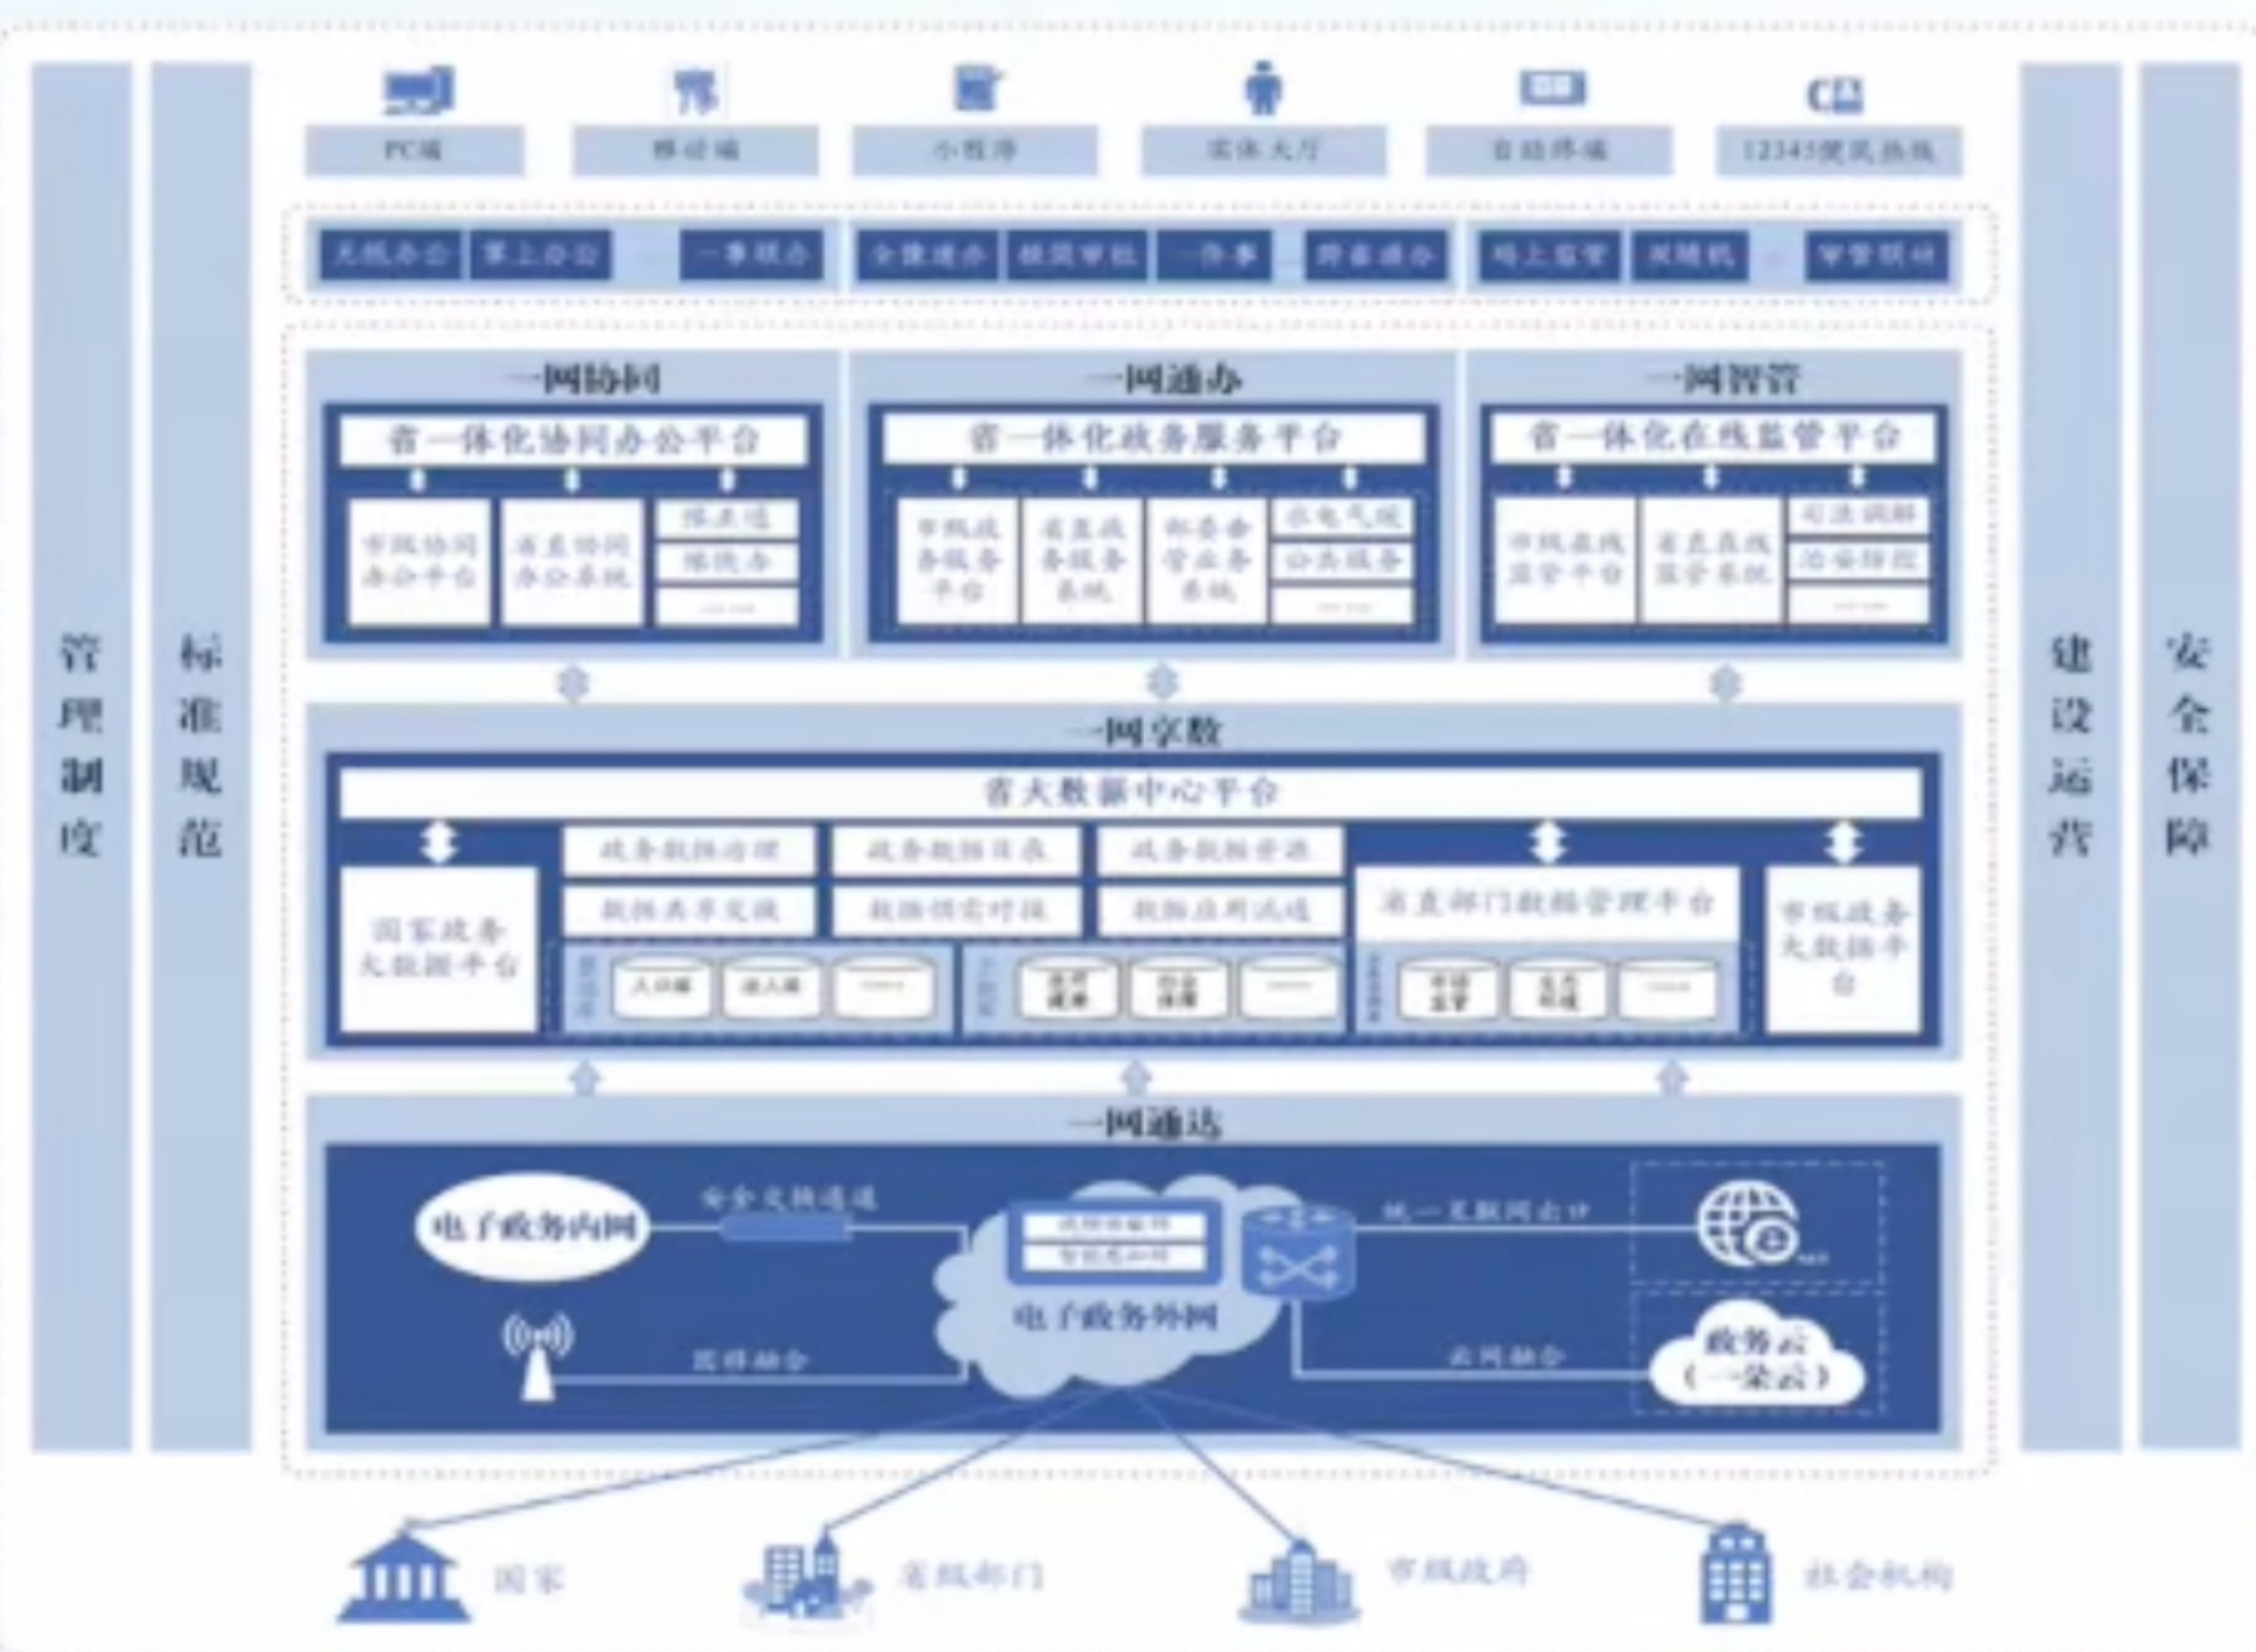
管理制度

标准规范

PC端 移动端 小程序 实体大厅 自助终端 12345便民热线

无纸办公 掌上办公 一事联办 全程通办 联网审批 一件事 跨省通办 码上监管 风险机 智慧联动

一网协同

省一体化协同办公平台

市级协同办公平台 省直协同办公系统 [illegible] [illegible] ……

一网通办

省一体化政务服务平台

市级政务服务平台 省直政务服务系统 部委垂管业务系统 水电气暖 公共服务 ……

一网智管

省一体化在线监管平台

市级在线监管平台 省直在线监管系统 司法调解 治安防控 ……

一网享数

省大数据中心平台

国家政务大数据平台 政务数据治理 政务数据目录 政务数据资源 数据共享交换 数据供需对接 数据应用试点 省直部门数据管理平台 市级政务大数据平台

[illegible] 人口库 法人库 ……

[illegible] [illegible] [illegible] ……

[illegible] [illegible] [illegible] ……

一网通达

电子政务内网 安全交换通道 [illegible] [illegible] 统一互联网出口 电子政务外网 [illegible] 云网融合 政务云（一朵云）

建设运营

安全保障

国家 省级部门 市级政府 社会机构